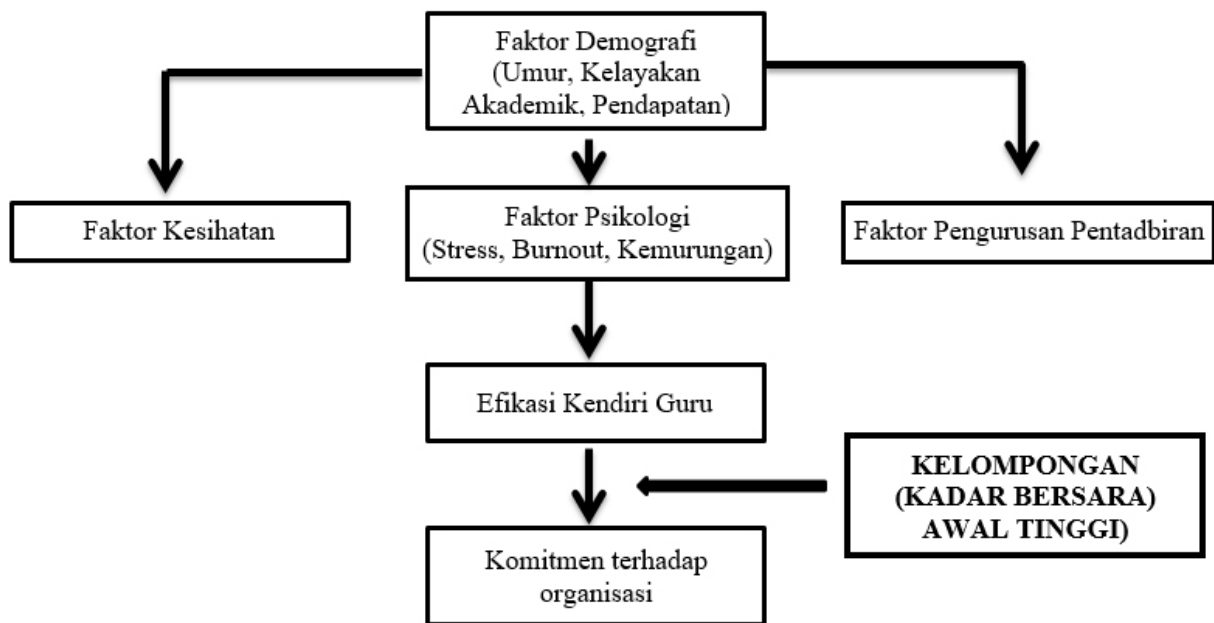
Faktor Demografi (Umur, Kelayakan Akademik, Pendapatan)

Faktor Kesihatan

Faktor Psikologi (Stress, Burnout, Kemurungan)

Faktor Pengurusan Pentadbiran

Efikasi Kendiri Guru

KELOMPONGAN (KADAR BERSARA) AWAL TINGGI)

Komitmen terhadap organisasi